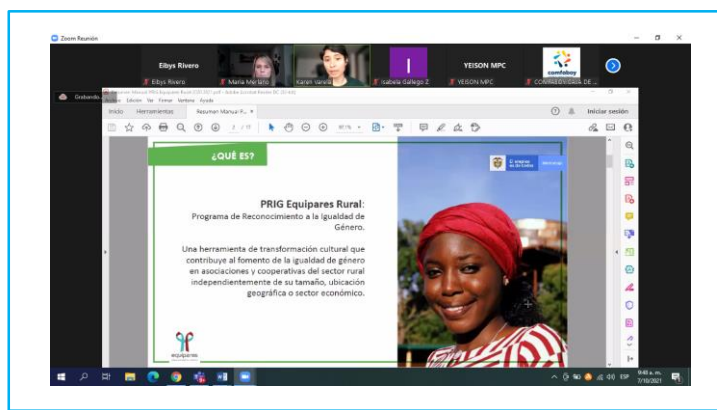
Zoom Reunión

Eibys Rivero

Eibys Rivero

Maria Moreno

Karen Varela

I

Isabela Gallego Z

YEISON MPC

YEISON MPC

comfaboy

COMFABOY CAJA DE...

Grabando

Archivo Edición Ver Firmar Ventana Ayuda

Inicio Herramientas Resumen Manual P... ×

Iniciar sesión

¿QUÉ ES?

PRIG Equipares Rural:

Programa de Reconocimiento a la Igualdad de Género.

Una herramienta de transformación cultural que contribuye al fomento de la igualdad de género en asociaciones y cooperativas del sector rural independientemente de su tamaño, ubicación geográfica o sector económico.

equipares

El emprendimiento es de todos

9:48 a. m.
7/10/2021

ESP